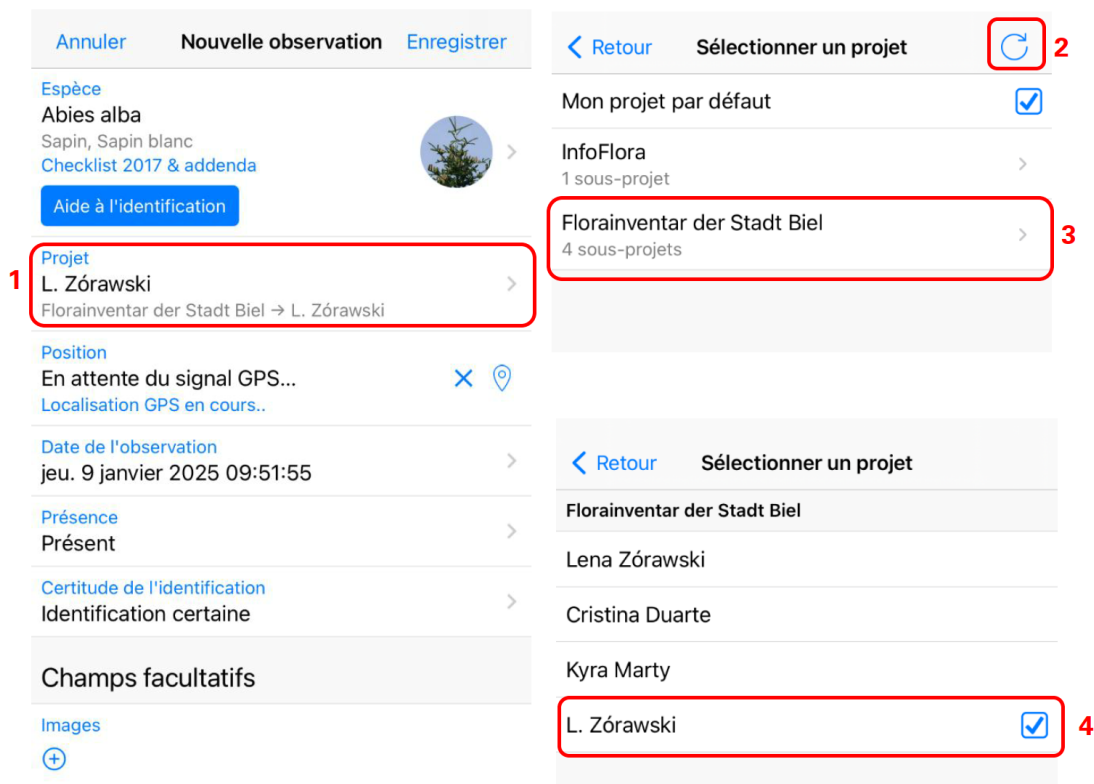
Annuler Nouvelle observation Enregistrer

Espèce
Abies alba
Sapin, Sapin blanc
Checklist 2017 & addenda

Aide à l'identification

1
Projet
L. Zórawski
Florainventar der Stadt Biel → L. Zórawski

Position
En attente du signal GPS...
Localisation GPS en cours..

Date de l'observation
jeu. 9 janvier 2025 09:51:55

Présence
Présent

Certitude de l'identification
Identification certaine

Champs facultatifs

Images

< Retour Sélectionner un projet 2

Mon projet par défaut

InfoFlora
1 sous-projet

Florainventar der Stadt Biel
4 sous-projets 3

< Retour Sélectionner un projet

Florainventar der Stadt Biel

Lena Zórawski

Cristina Duarte

Kyra Marty

L. Zórawski 4